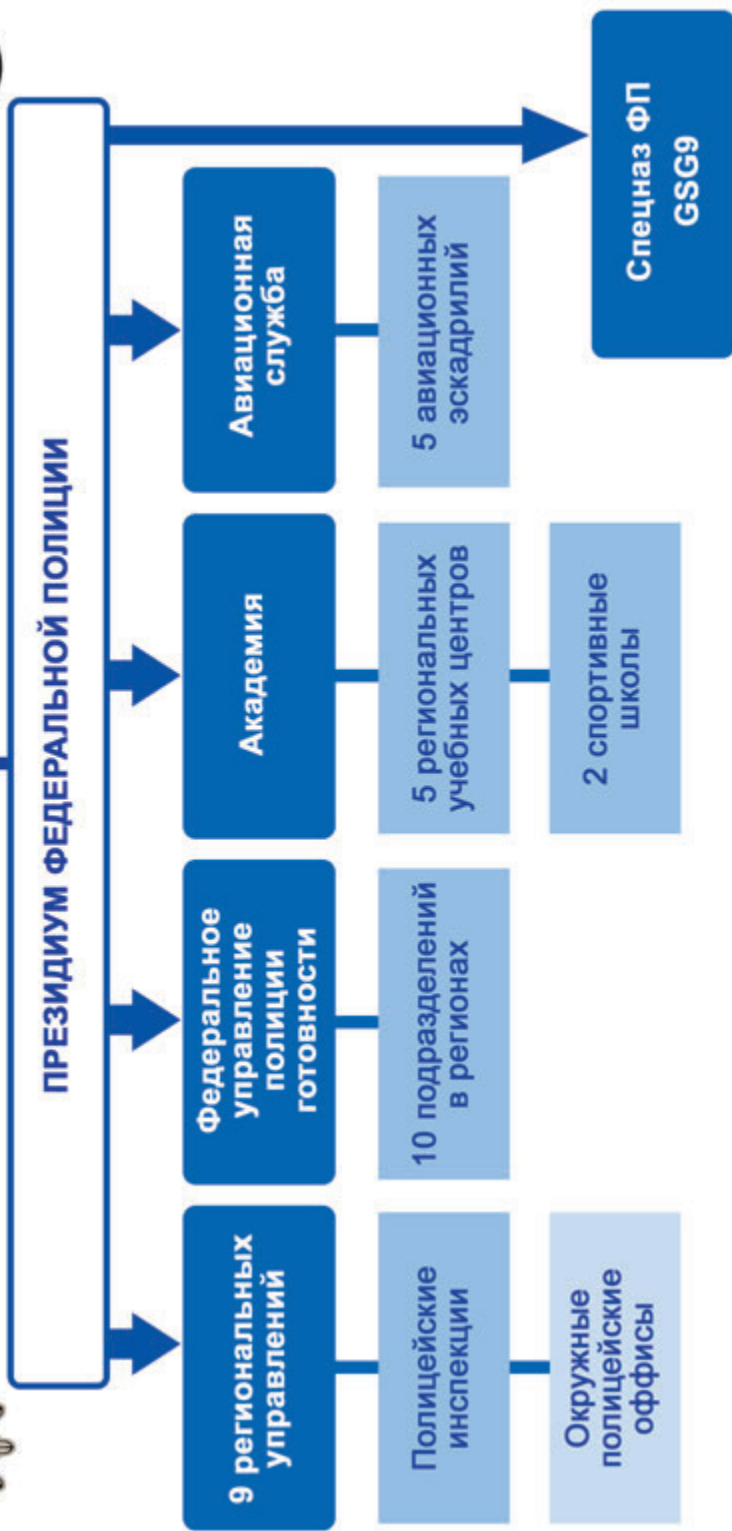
ПРЕЗИДИУМ ФЕДЕРАЛЬНОЙ ПОЛИЦИИ

9 региональных управлений

Полицейские инспекции

Окружные полицейские оффисы

Федеральное управление полиции готовности

10 подразделений в регионах

Академия

5 региональных учебных центров

2 спортивные школы

Авиационная служба

5 авиационных эскадрилий

Спецназ ФП GSG9